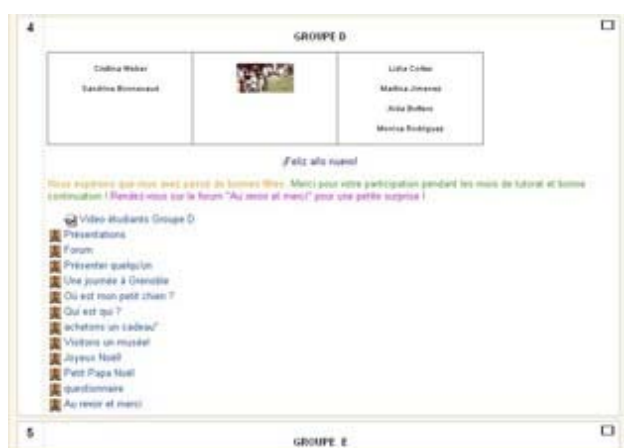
4

GROUPE D

| Cristina Weber Sandrine Bonnaud | | Lidia Cortes Martina Jimenez Aida Bellon Monica Rodriguez |
|---|---|---|

¡Feliz año nuevo!

Nous espérons que vous avez passé de bonnes fêtes. Merci pour votre participation pendant les mois de tutorat et bonne continuation ! Rendez-vous sur le forum "Au revoir et merci" pour une petite surprise !

Video étudiants Groupe D
Présentations
Forum
Présenter quelqu'un
Une journée à Grenoble
Où est mon petit chien ?
Qui est qui ?
achetons un cadeau"
Visitons un musée!
Joyeux Noël
Petit Papa Noël
questionnaire
Au revoir et merci

5

GROUPE E